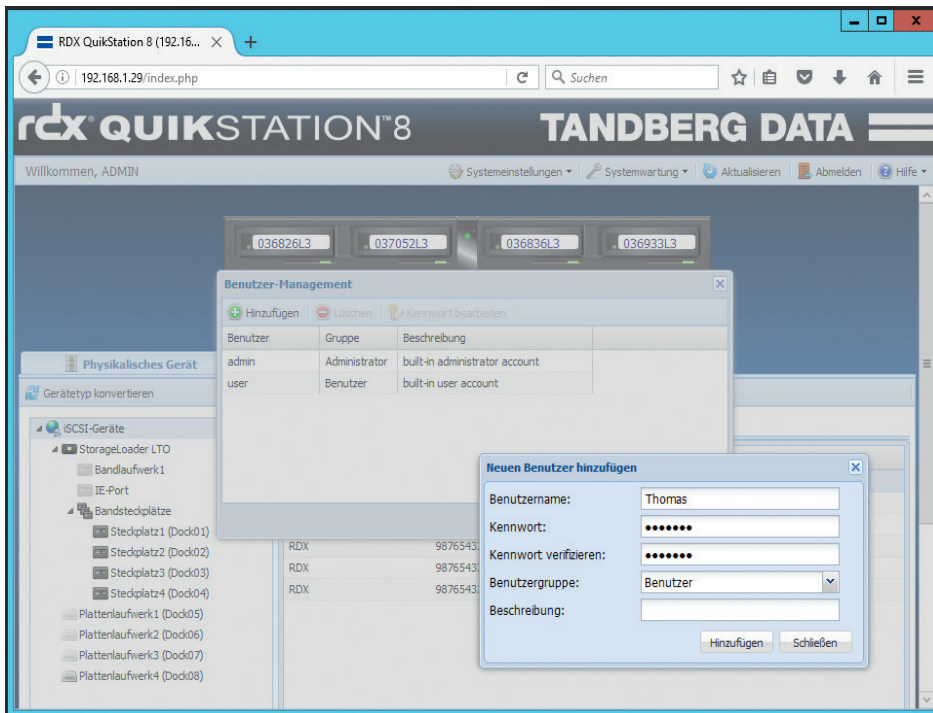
RDX QuikStation 8 (192.16... ×

192.168.1.29/index.php

Suchen

rdx QUIKSTATION™8

TANDBERG DATA

Willkommen, ADMIN

Systemeinstellungen ▾ Systemwartung ▾ Aktualisieren Abmelden Hilfe ▾

036826L3 037052L3 036836L3 036933L3

Benutzer-Management

Hinzufügen Löschen Kennwort bearbeiten

| Benutzer | Gruppe | Beschreibung |
|---|---|---|
| admin | Administrator | built-in administrator account |
| user | Benutzer | built-in user account |

Physikalisches Gerät

Gerätetyp konvertieren

iSCSI-Geräte
StorageLoader LTO
Bandlaufwerk1
IE-Port
Bandsteckplätze
Steckplatz1 (Dock01)
Steckplatz2 (Dock02)
Steckplatz3 (Dock03)
Steckplatz4 (Dock04)
Plattenlaufwerk1 (Dock05)
Plattenlaufwerk2 (Dock06)
Plattenlaufwerk3 (Dock07)
Plattenlaufwerk4 (Dock08)

RDX 98765432
RDX 98765432
RDX 98765432

Neuen Benutzer hinzufügen

Benutzername: Thomas
Kennwort: •••••••
Kennwort verifizieren: •••••••
Benutzergruppe: Benutzer
Beschreibung:

Hinzufügen Schließen